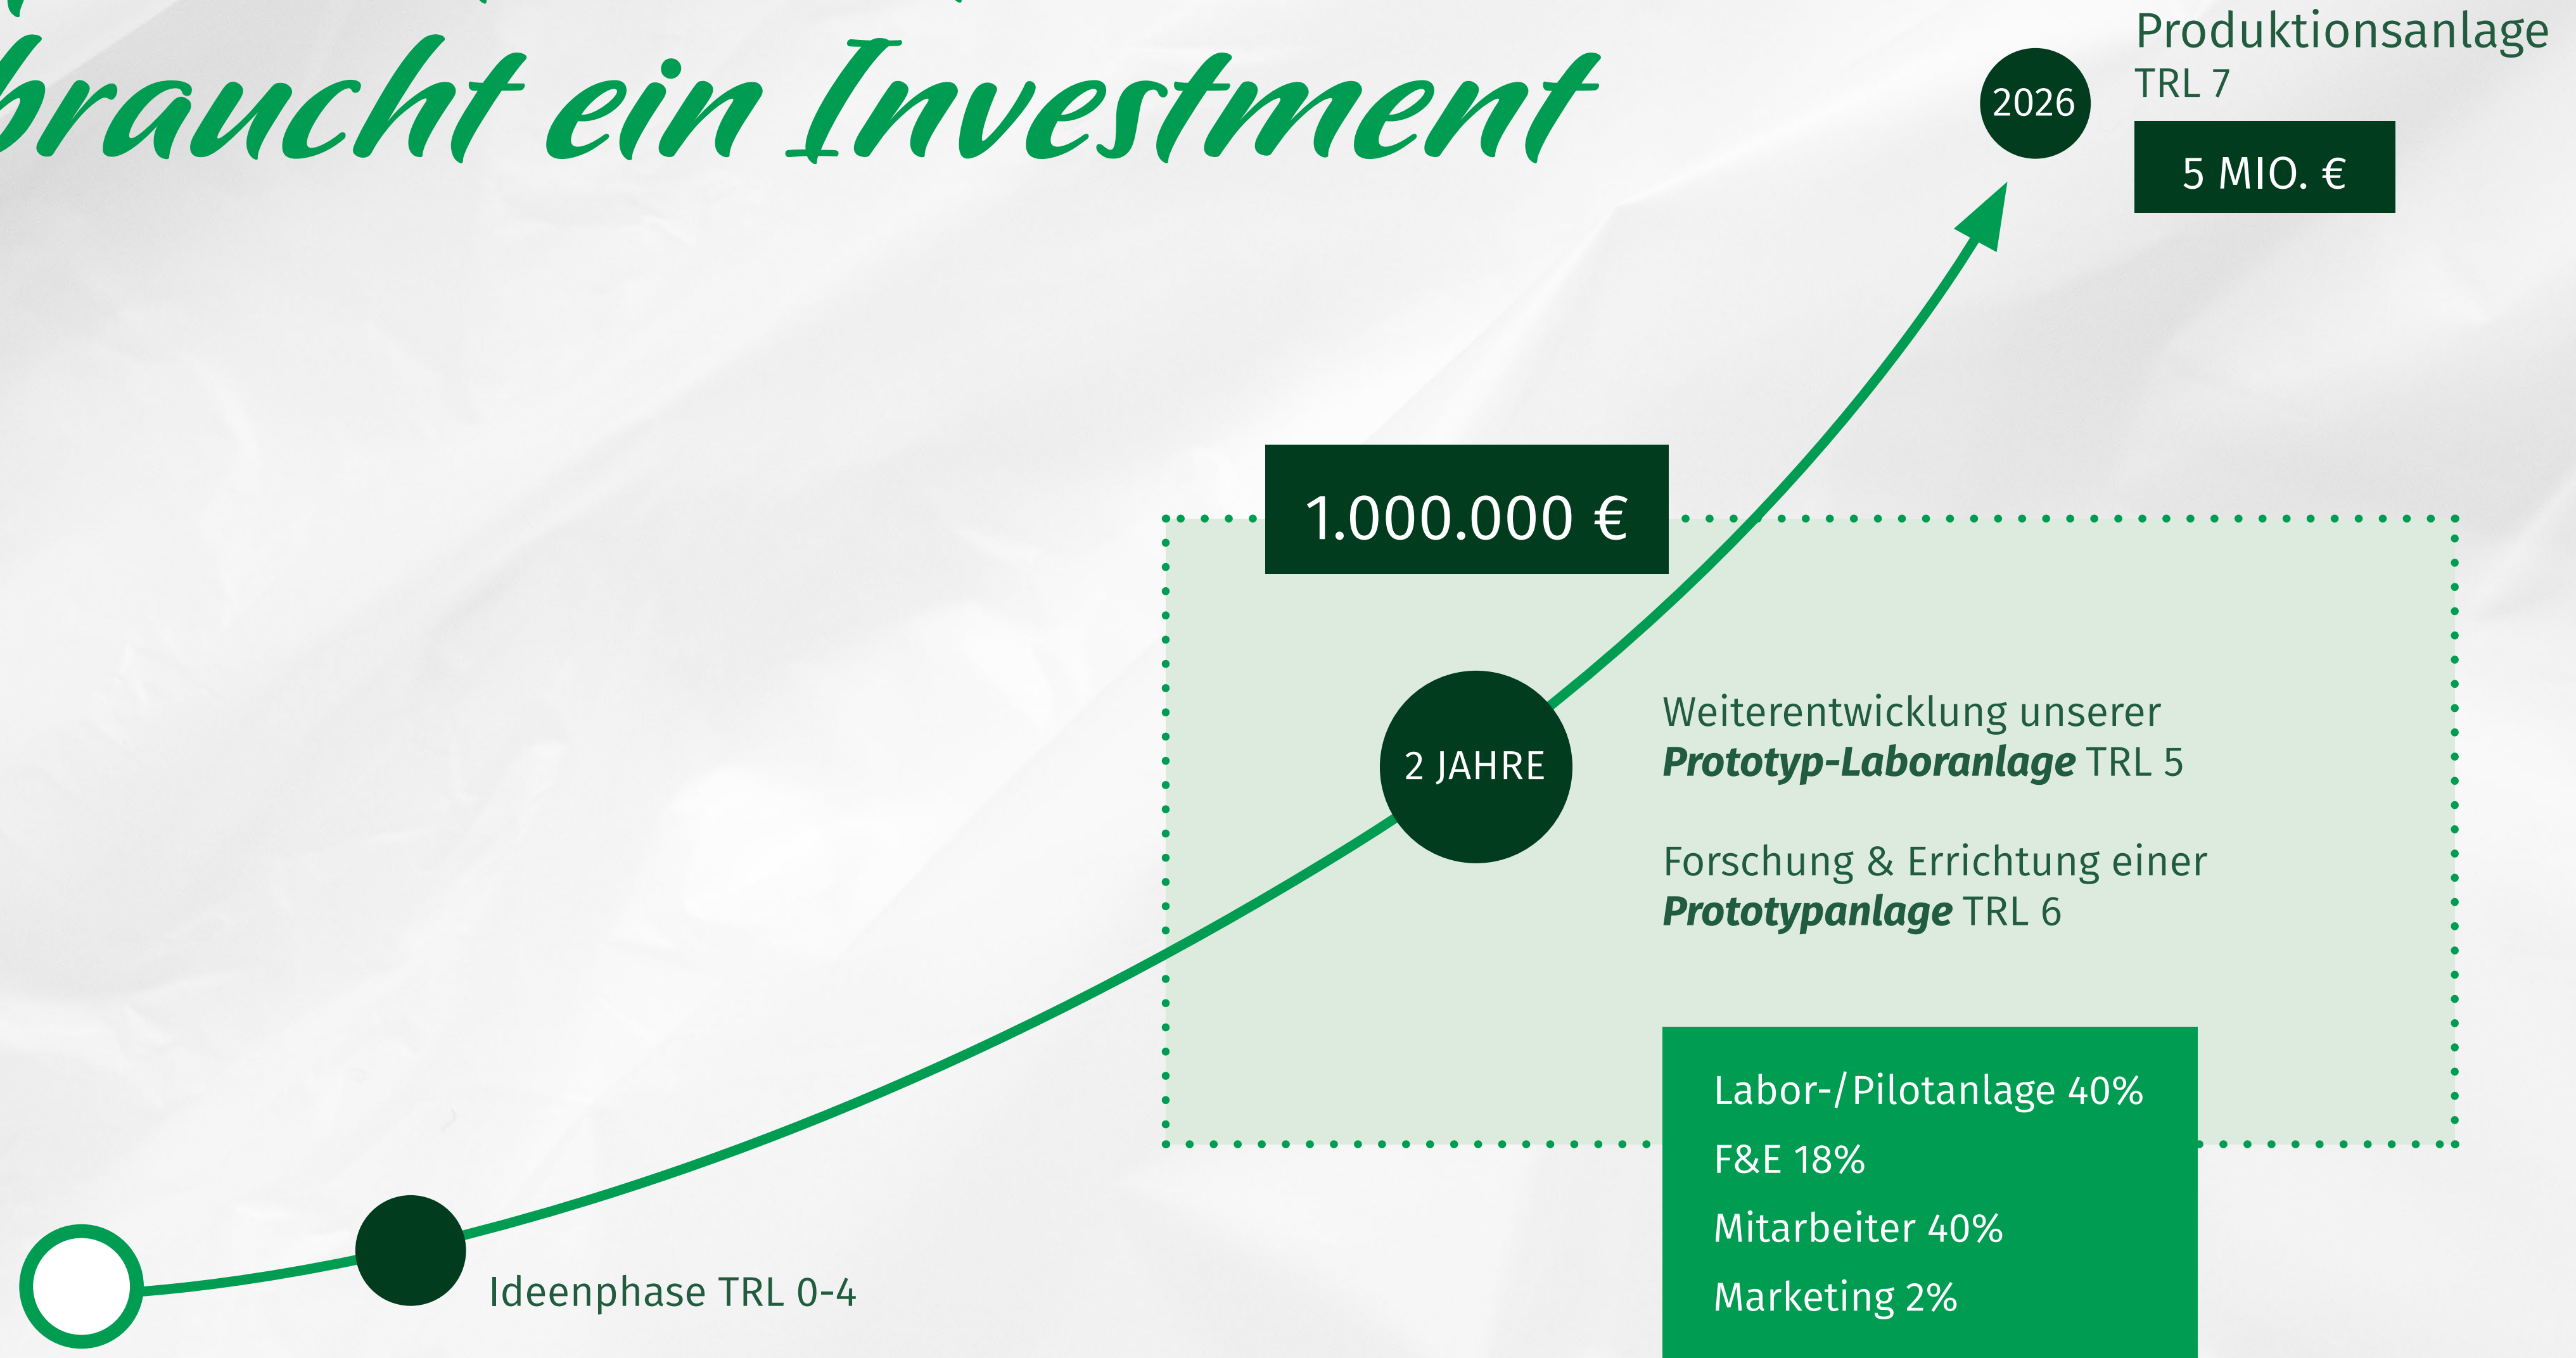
braucht ein Investment

2026

Produktionsanlage
TRL 7

5 MIO. €

1.000.000 €

2 JAHRE

Weiterentwicklung unserer ***Prototyp-Laboranlage*** TRL 5

Forschung & Errichtung einer ***Prototypanlage*** TRL 6

Labor-/Pilotanlage 40%
F&E 18%
Mitarbeiter 40%
Marketing 2%

Ideenphase TRL 0-4